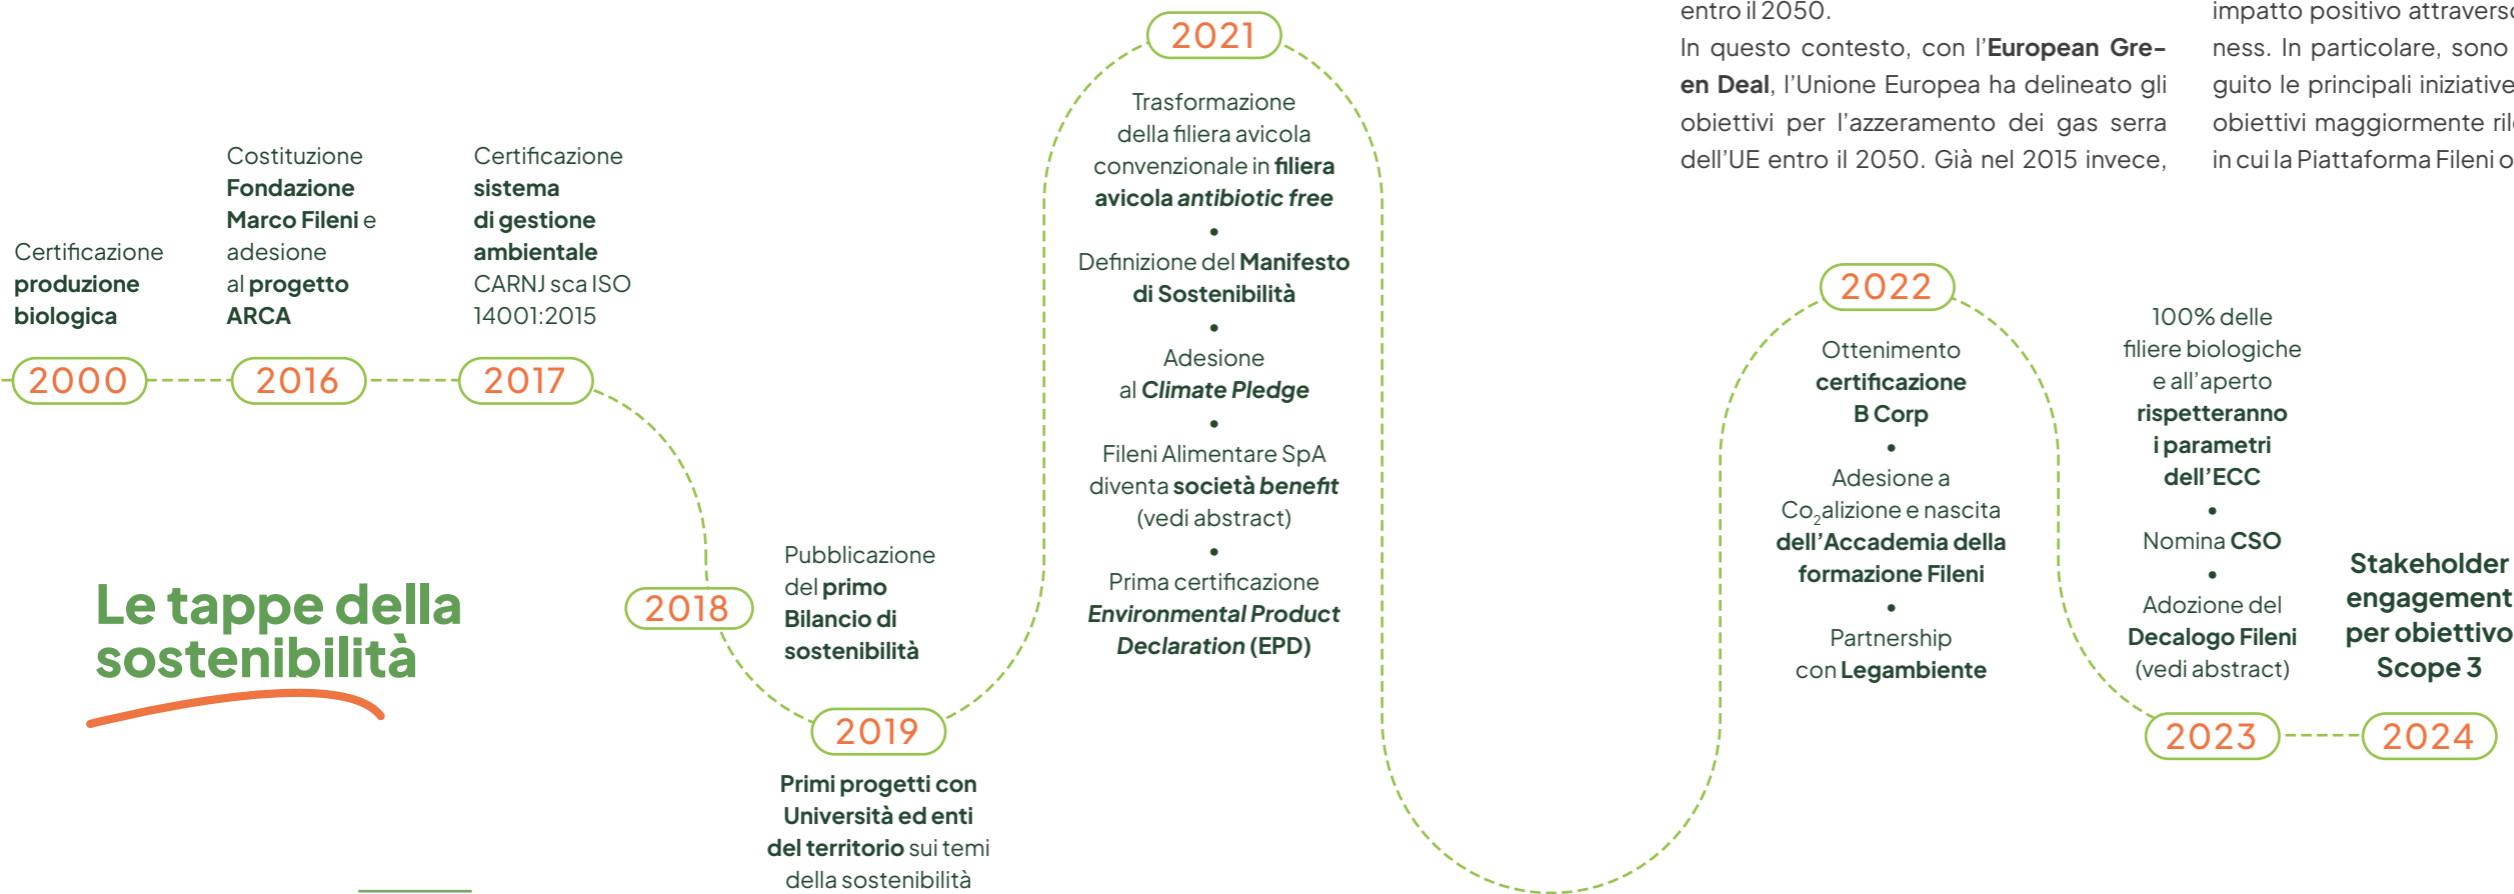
entro il 2050.
In questo contesto, con l'**European Green Deal**, l'Unione Europea ha delineato gli obiettivi per l'azzeramento dei gas serra dell'UE entro il 2050. Già nel 2015 invece,

impatto positivo attravers
ness. In particolare, sono
guito le principali iniziative
obiettivi maggiormente ril
in cui la Piattaforma Fileni o

Le tappe della sostenibilità

2000
Certificazione produzione biologica

2016
Costituzione Fondazione Marco Fileni e adesione al progetto ARCA

2017
Certificazione sistema di gestione ambientale CARNJ sca ISO 14001:2015

2018
Pubblicazione del primo Bilancio di sostenibilità

2019
Primi progetti con Università ed enti del territorio sui temi della sostenibilità

2021
Trasformazione della filiera avicola convenzionale in filiera avicola antibiotic free
•
Definizione del Manifesto di Sostenibilità
•
Adesione al Climate Pledge
•
Fileni Alimentare SpA diventa società benefit (vedi abstract)
•
Prima certificazione Environmental Product Declaration (EPD)

2022
Ottenimento certificazione B Corp
•
Adesione a Co$_2$alizione e nascita dell'Accademia della formazione Fileni
•
Partnership con Legambiente

2023
100% delle filiere biologiche e all'aperto rispetteranno i parametri dell'ECC
•
Nomina CSO
•
Adozione del Decalogo Fileni (vedi abstract)

2024
Stakeholder engagement per obiettivo Scope 3